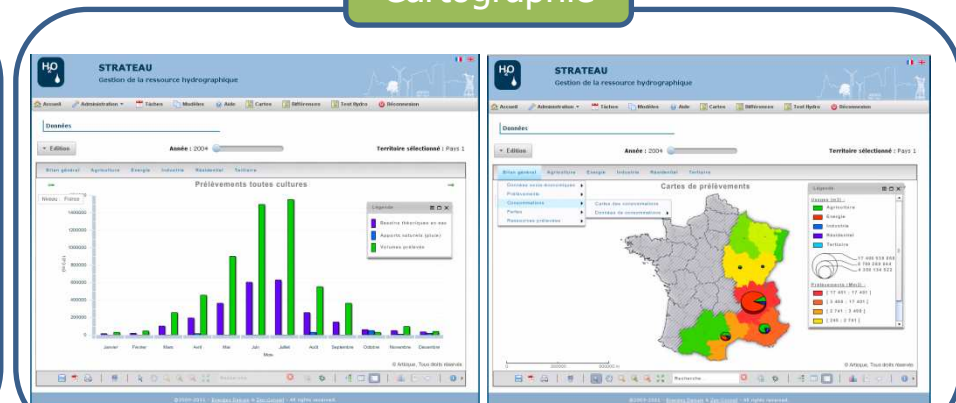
Cartographie

STRATEAU
Gestion de la ressource hydrographique

Accueil | Administration | Tâches | Modèles | Aide | Cartes | Références | Test Hydro | Déconnexion

Données

Editions
Année : 2004
Territoire sélectionné : Pays 1

Bilan général | Agriculture | Energie | Industrie | Résidentiel | Tertiaire

Prélèvements toutes cultures

Niveau | France

Légende
Besoins théoriques en eau
Apports naturels (pluie)
Volumes prélevés

1400000
1200000
1000000
800000
600000
400000
200000
0

Janvier | Février | Mars | Avril | Mai | Juin | Juillet | Août | Septembre | Octobre | Novembre | Décembre
Mois

© Artique, Tous droits réservés

STRATEAU
Gestion de la ressource hydrographique

Accueil | Administration | Tâches | Modèles | Aide | Cartes | Références | Test Hydro | Déconnexion

Données

Editions
Année : 2004
Territoire sélectionné : Pays 1

Bilan général | Agriculture | Energie | Industrie | Résidentiel | Tertiaire

Données socio-économiques
Prélèvements
Consommations
Pertes
Ressources présentes

Cartes des consommations
Données de consommations

Cartes de prélèvements

Légende
Usages (m3) :
Agriculture
Energie
Industrie
Résidentiel
Tertiaire

Prélèvements (Mm3) :

© Artique, Tous droits réservés

Rechercher